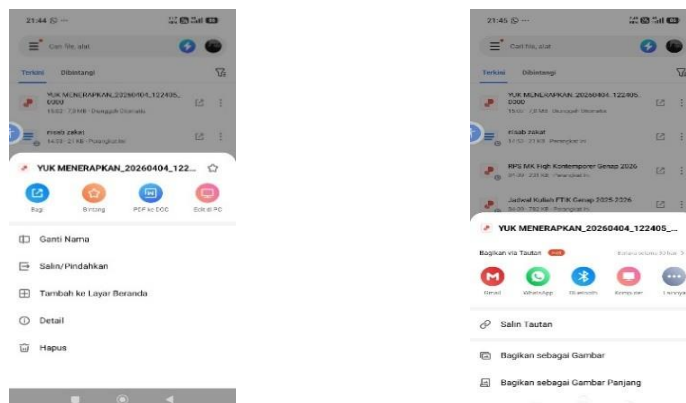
21:44 ⊙ ···

Cari file, alat

Terkini Dibintangi

YUK MENERAPKAN_20260404_122405_0000
15:52 · 23 MB · Diunggah Otomatis

risalah zakat
14:59 · 21 KB · Perangkat ini

YUK MENERAPKAN_20260404_122...

Bagi

Bintang

PDF ke DOC

Edit di PC

Ganti Nama

Salin/Pindahkan

Tambah ke Layar Beranda

Detail

Hapus

21:45 ⊙ ···

Cari file, alat

Terkini Dibintangi

YUK MENERAPKAN_20260404_122405_0000
15:52 · 23 MB · Diunggah Otomatis

Risalah zakat
14:59 · 21 KB · Perangkat ini

RPS MK Fiqh Kontemporer Genap 2026
09:09 · 221 KB · Perangkat ini

Jadwal Kuliah FTIK Genap 2025-2026
04:29 · 782 KB · Perangkat ini

YUK MENERAPKAN_20260404_122405_...

Bagikan via Tautan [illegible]

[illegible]

Gmail

WhatsApp

Bluetooth

Komputer

Lainnya

Salin Tautan

Bagikan sebagai Gambar

Bagikan sebagai Gambar Panjang